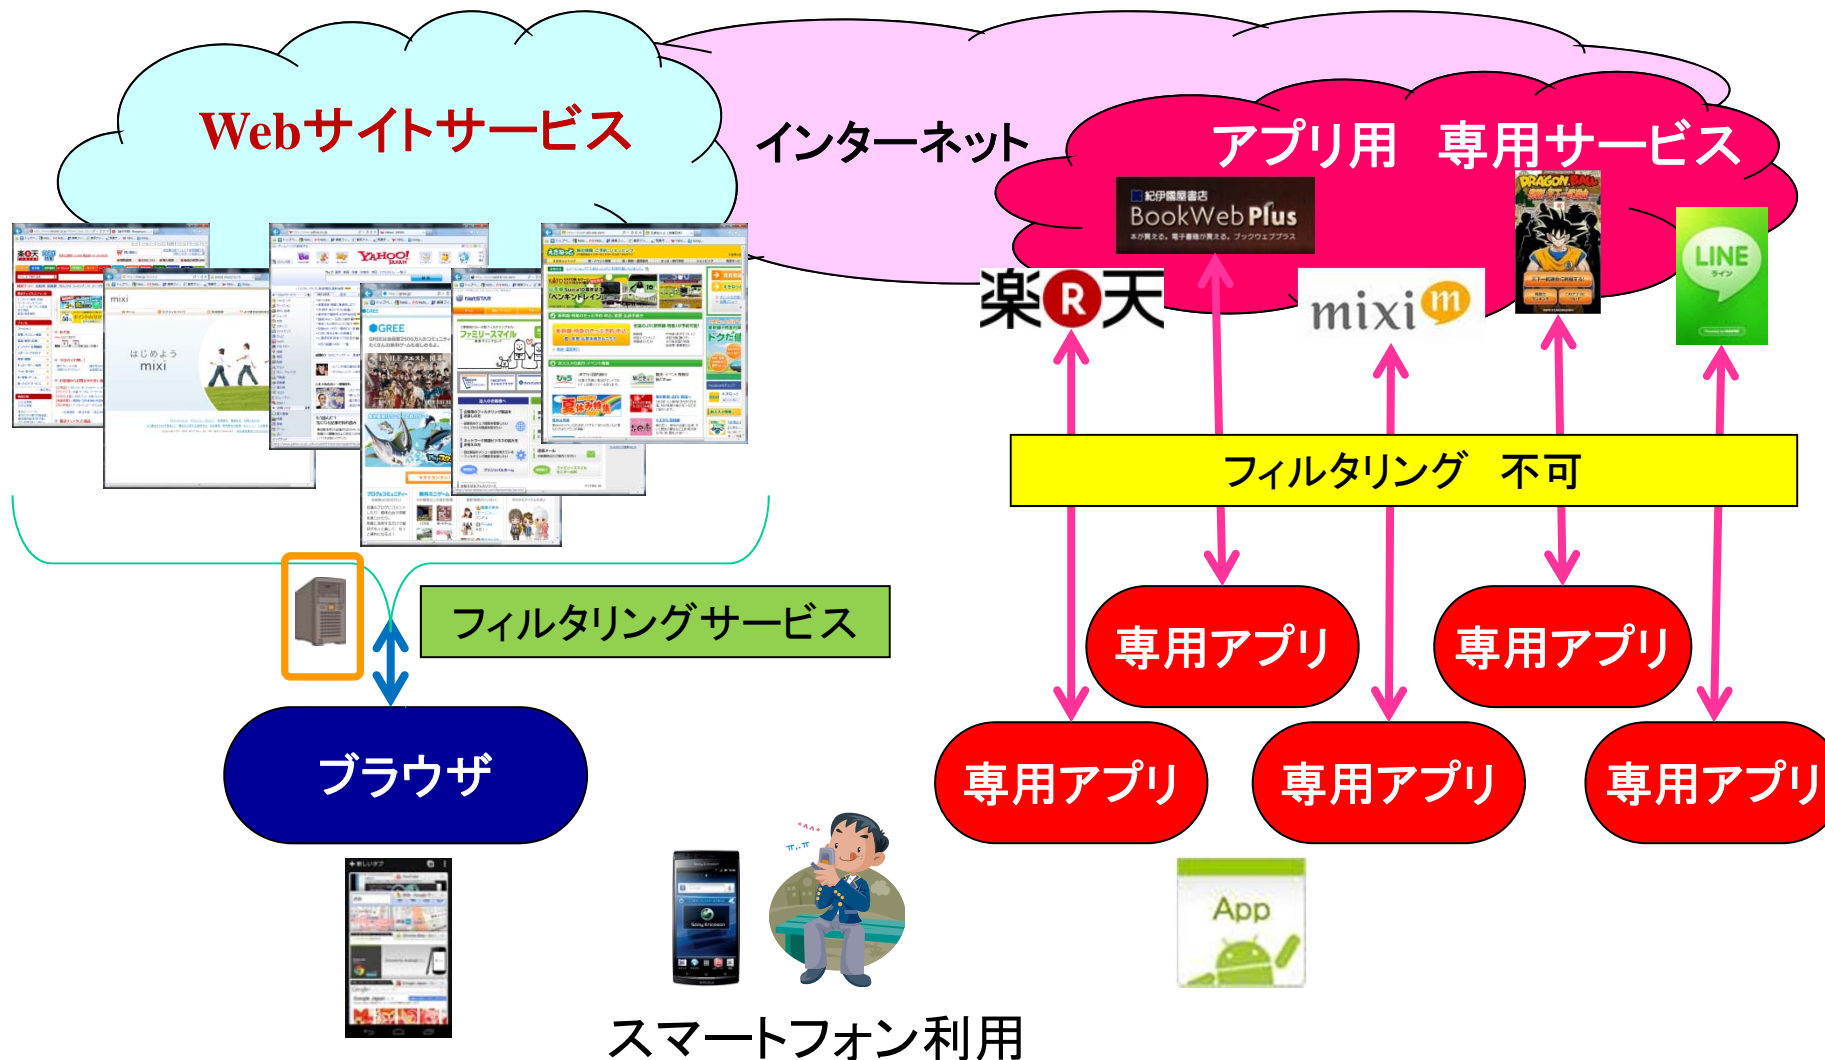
Webサイトサービス

インターネット

アプリ用　専用サービス

紀伊國屋書店
BookWeb Plus

楽天

mixi

LINE

フィルタリング　不可

フィルタリングサービス

専用アプリ

専用アプリ

ブラウザ

専用アプリ

専用アプリ

専用アプリ

App

スマートフォン利用